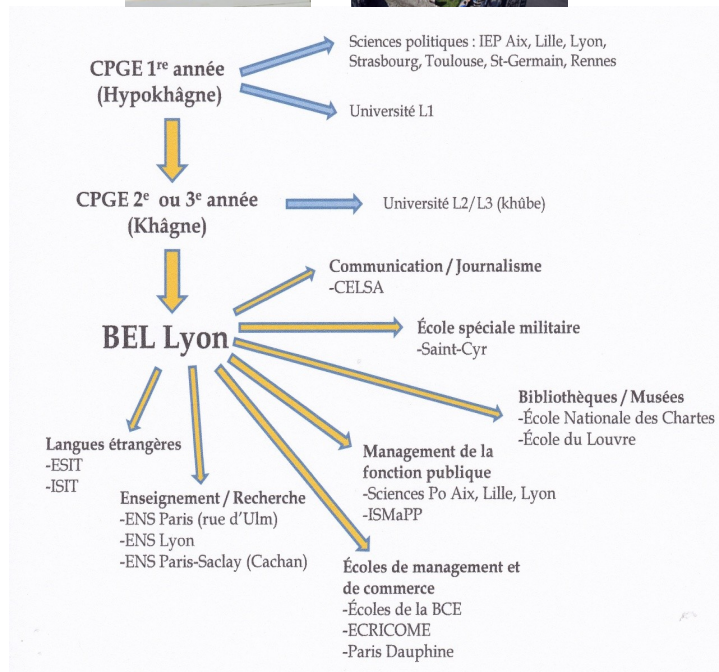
CPGE 1$^{re}$ année (Hypokhâgne)

Sciences politiques : IEP Aix, Lille, Lyon, Strasbourg, Toulouse, St-Germain, Rennes

Université L1

CPGE 2$^{e}$ ou 3$^{e}$ année (Khâgne)

Université L2/L3 (khûbe)

BEL Lyon

Communication / Journalisme
-CELSA

École spéciale militaire
-Saint-Cyr

Bibliothèques / Musées
-École Nationale des Chartes
-École du Louvre

Langues étrangères
-ESIT
-ISIT

Enseignement / Recherche
-ENS Paris (rue d'Ulm)
-ENS Lyon
-ENS Paris-Saclay (Cachan)

Management de la fonction publique
-Sciences Po Aix, Lille, Lyon
-ISMaPP

Écoles de management et de commerce
-Écoles de la BCE
-ECRICOME
-Paris Dauphine